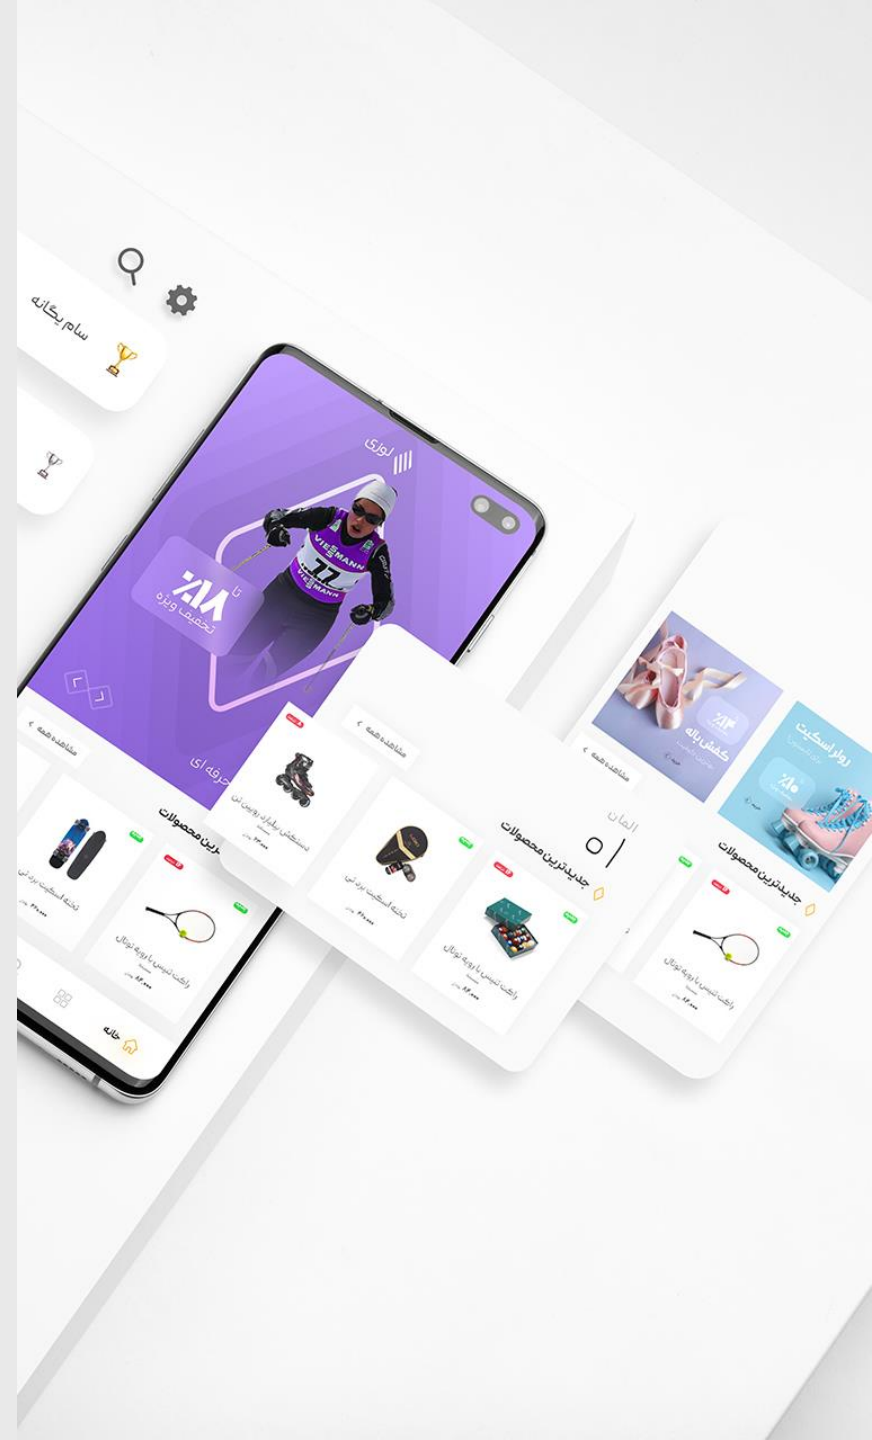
سام یگانه

لوری

تا
%۱۸
تخفیف ویژه

VIESMANN
77

حرفه ای

مشاهده همه
ترین محصولات
تخته اسکیت برد تی
راکت تنیس با رویه نونال
خانه

مشاهده همه
اسکیت رولربلید روبین تی
تخته اسکیت برد تی
المان
ا٥
جدیدترین محصولات
راکت تنیس با رویه نونال

مشاهده همه
کفش باله
%۱۳
رولر اسکیت
%۱۰
جدیدترین محصولات
راکت تنیس با رویه نونال